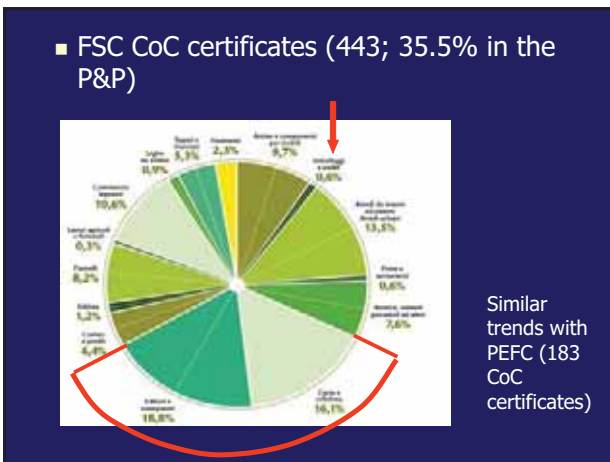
FSC CoC certificates (443; 35.5% in the P&P)

Semilav. e componenti per mobili 9,7%

Imballaggi e pallet 0,6%

Semilav. da segheria ed elementi derivati 13,5%

Porte e serramenti 0,6%

Strutture, arredi pannelli ed altro 7,6%

Carta e cartone 16,1%

Editori e stampatori 18,8%

Cartone e prodotti 4,4%

Edilizia 1,2%

Pannelli 8,2%

Lavori agricoli e forestali 0,3%

Commercio legname 10,6%

Legno da ardere 0,9%

Tappi e chiusure 5,1%

Strumenti 2,3%

Similar trends with PEFC (183 CoC certificates)